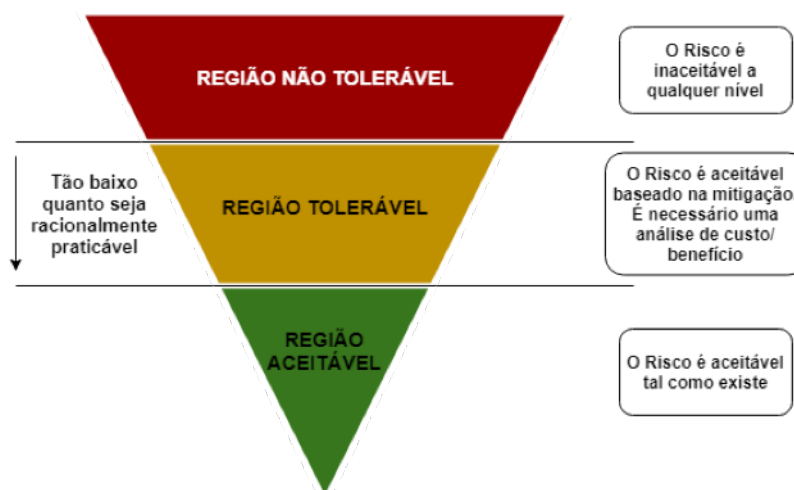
REGIÃO NÃO TOLERÁVEL

O Risco é inaceitável a qualquer nível

Tão baixo quanto seja racionalmente praticável

REGIÃO TOLERÁVEL

O Risco é aceitável baseado na mitigação. É necessário uma análise de custo/ benefício

REGIÃO ACEITÁVEL

O Risco é aceitável tal como existe